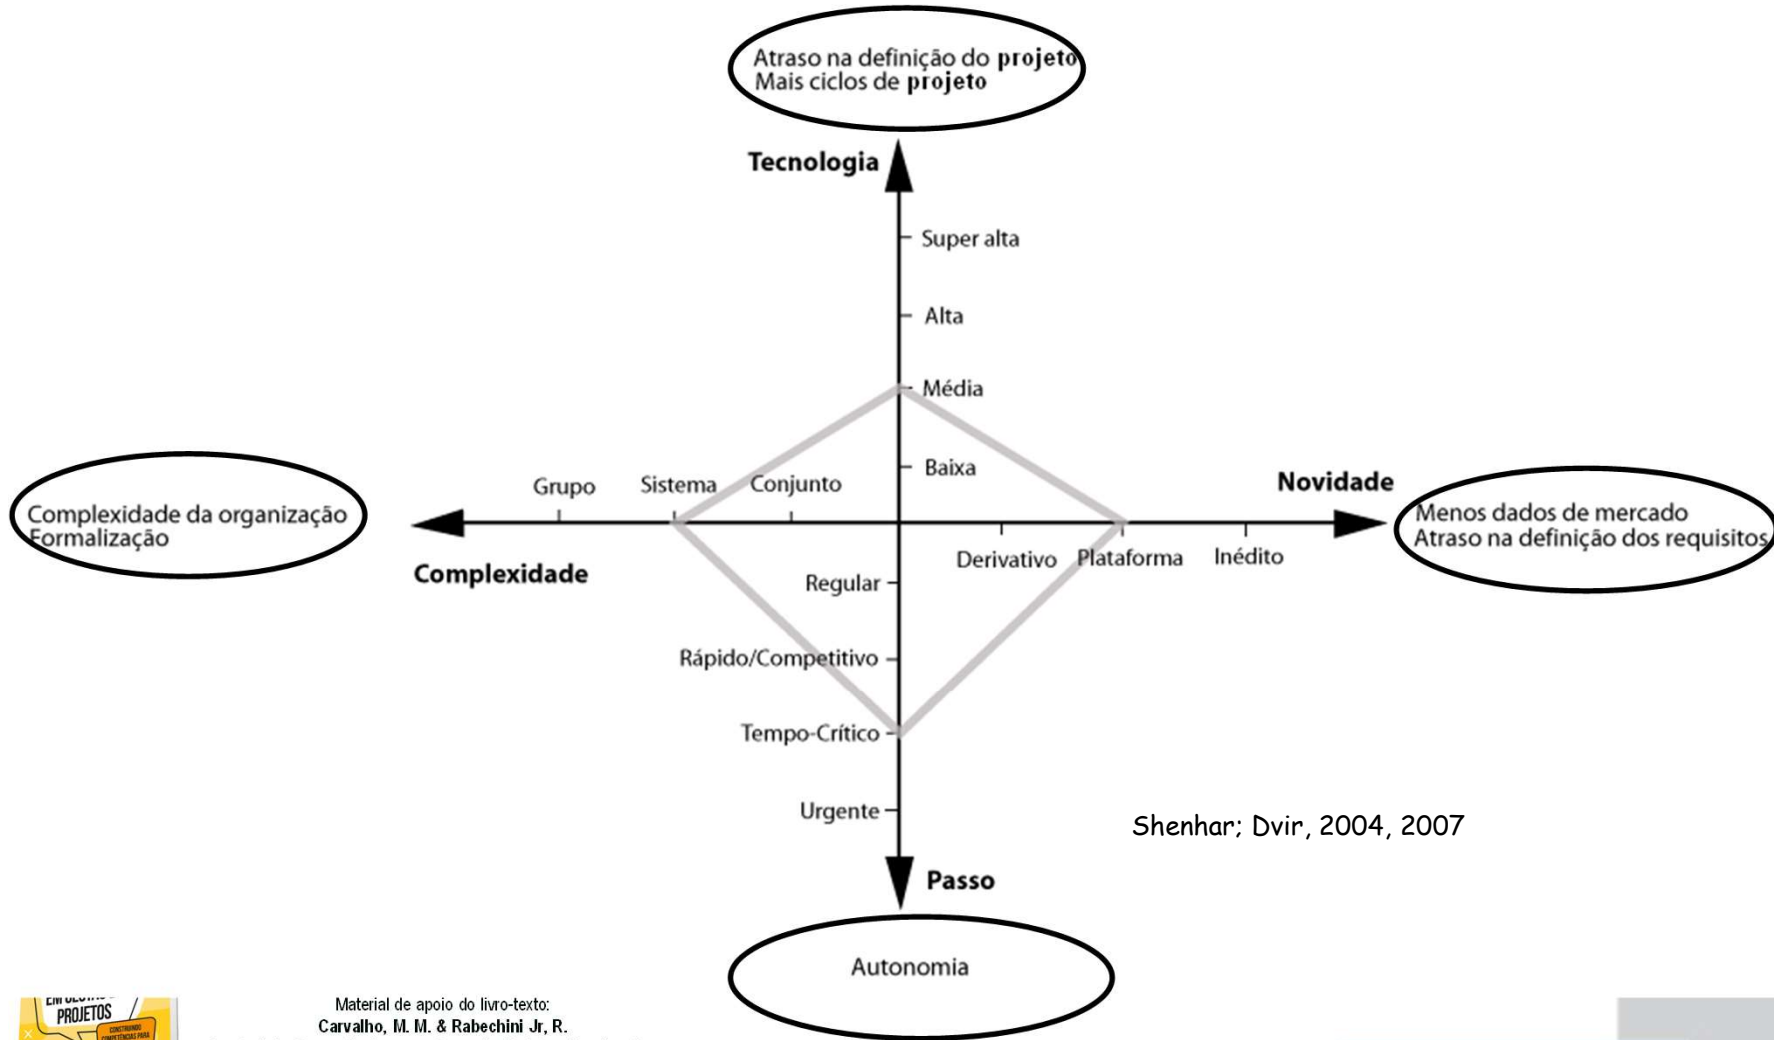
Atraso na definição do projeto
Mais ciclos de projeto

Tecnologia

Super alta

Alta

Média

Baixa

Complexidade da organização
Formalização

Grupo Sistema Conjunto

Complexidade

Novidade

Menos dados de mercado
Atraso na definição dos requisitos

Derivativo Plataforma Inédito

Regular

Rápido/Competitivo

Tempo-Crítico

Urgente

Passo

Shenhar; Dvir, 2004, 2007

Autonomia

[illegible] PROJETOS

Material de apoio do livro-texto:
Carvalho, M. M. & Rabechini Jr, R.